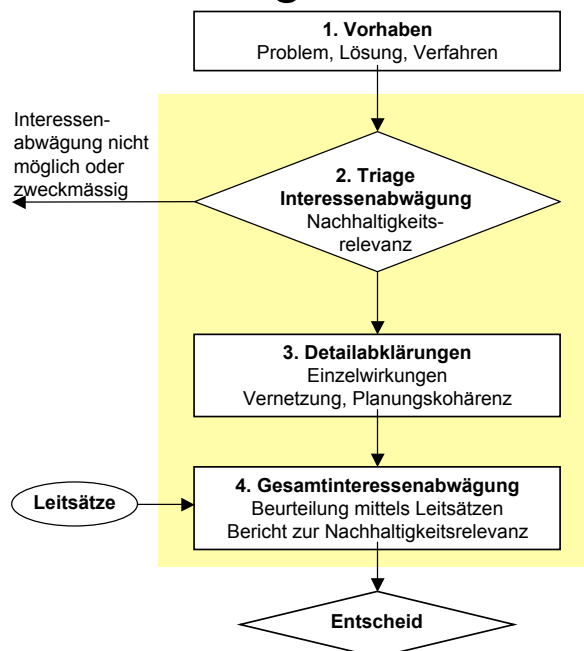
1. Vorhaben
Problem, Lösung, Verfahren

Interessenabwägung nicht möglich oder zweckmässig

2. Triage
Interessenabwägung
Nachhaltigkeitsrelevanz

3. Detailabklärungen
Einzelwirkungen
Vernetzung, Planungskohärenz

Leitsätze

4. Gesamtinteressenabwägung
Beurteilung mittels Leitsätzen
Bericht zur Nachhaltigkeitsrelevanz

Entscheid